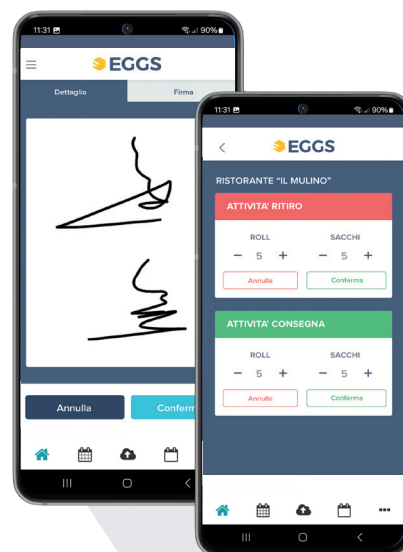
11:31 90%
EGGS
Dettaglio
Firma
Annulla
Conferm

11:31 90%
EGGS
RISTORANTE "IL MULINO"
ATTIVITA' RITIRO
ROLL
SACCHI
− 5 +
− 5 +
Annulla
Conferma
ATTIVITA' CONSEGNA
ROLL
SACCHI
− 5 +
− 5 +
Annulla
Conferma